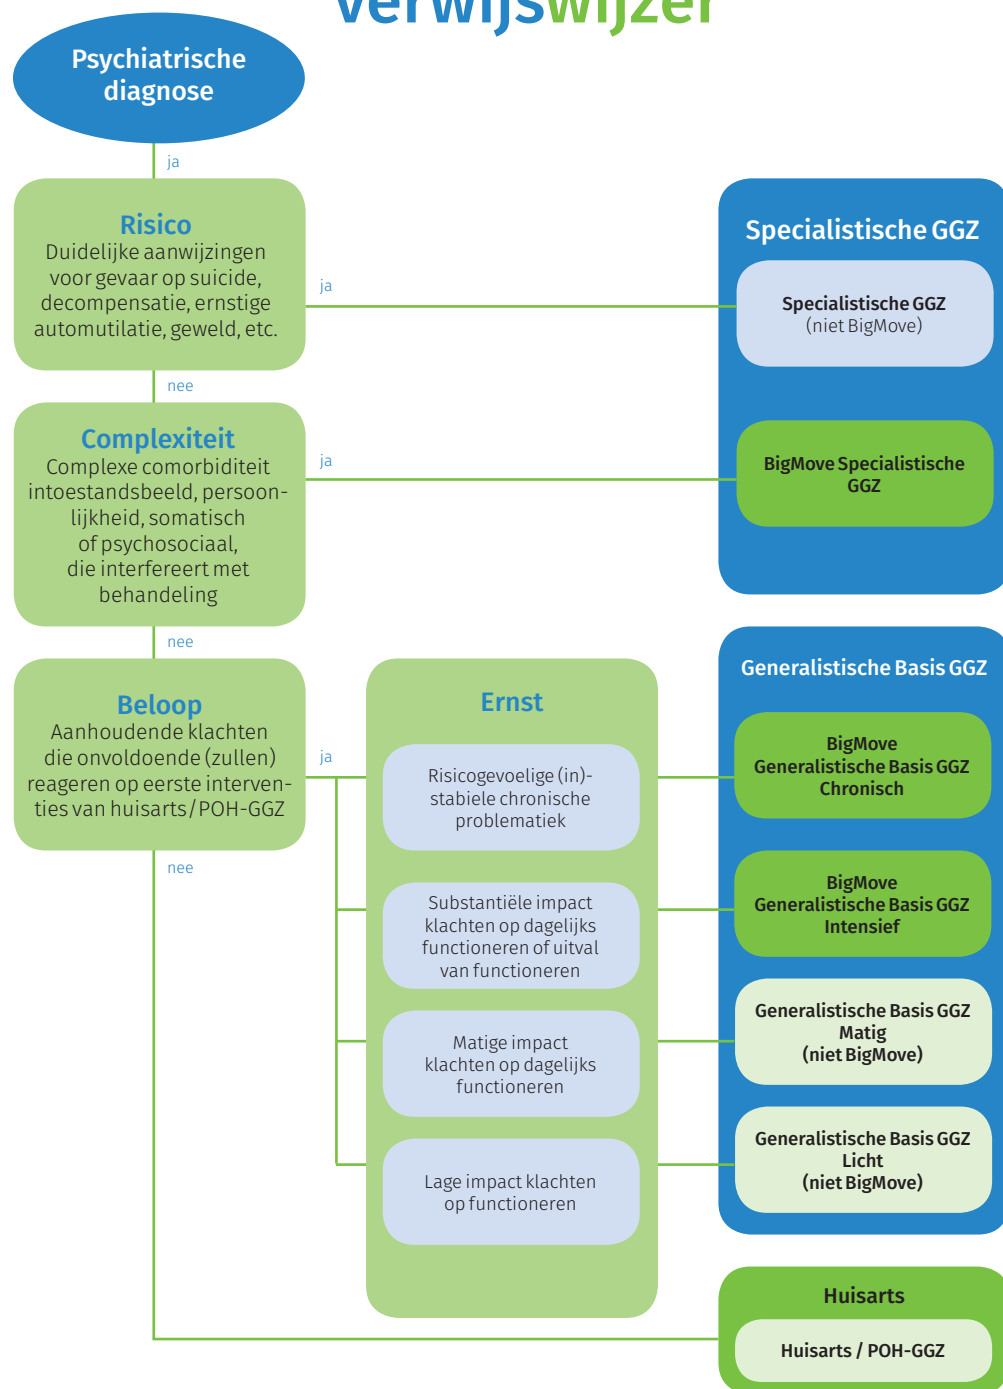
Verwijswijzer

Psychiatrische diagnose

ja

Risico
Duidelijke aanwijzingen voor gevaar op suicide, decompensatie, ernstige automutilatie, geweld, etc.

ja

nee

Complexiteit
Complexe comorbiditeit intoestandsbeeld, persoonlijkheid, somatisch of psychosociaal, die interfereert met behandeling

ja

nee

Beloop
Aanhoudende klachten die onvoldoende (zullen) reageren op eerste interventies van huisarts / POH-GGZ

ja

nee

Ernst

Risicogevoelige (in)-stabiele chronische problematiek

Substantiële impact klachten op dagelijks functioneren of uitval van functioneren

Matige impact klachten op dagelijks functioneren

Lage impact klachten op functioneren

Specialistische GGZ

Specialistische GGZ (niet BigMove)

BigMove Specialistische GGZ

Generalistische Basis GGZ

BigMove Generalistische Basis GGZ Chronisch

BigMove Generalistische Basis GGZ Intensief

Generalistische Basis GGZ Matig (niet BigMove)

Generalistische Basis GGZ Licht (niet BigMove)

Huisarts

Huisarts / POH-GGZ